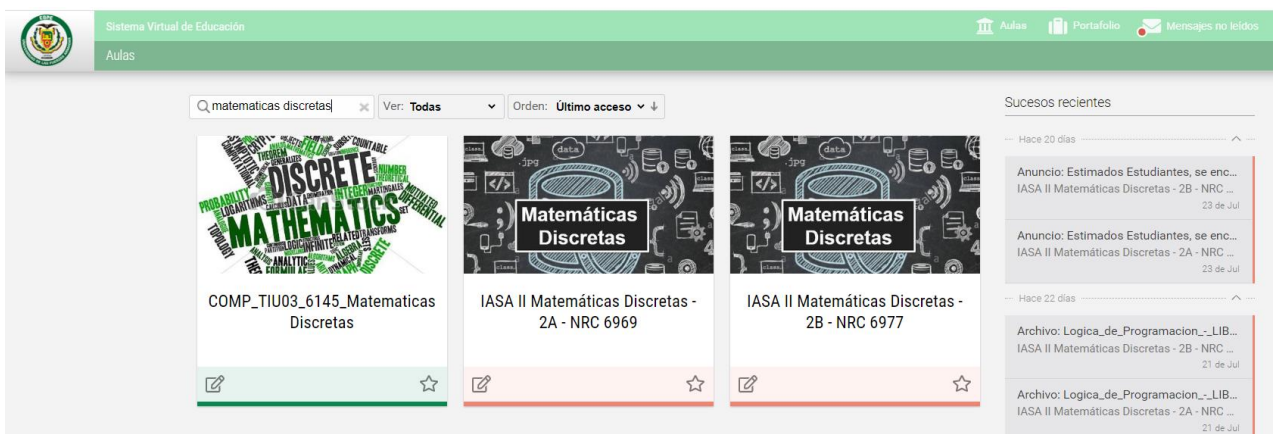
Sistema Virtual de Educación

Aulas Portafolio Mensajes no leídos

Aulas

matematicas discretas

Ver: Todas

Orden: Último acceso

DISCRETE MATHEMATICS

COMP_TIU03_6145_Matematicas Discretas

Matemáticas Discretas

IASA II Matemáticas Discretas - 2A - NRC 6969

Matemáticas Discretas

IASA II Matemáticas Discretas - 2B - NRC 6977

Sucesos recientes

Hace 20 días

Anuncio: Estimados Estudiantes, se enc...
IASA II Matemáticas Discretas - 2B - NRC ...
23 de Jul

Anuncio: Estimados Estudiantes, se enc...
IASA II Matemáticas Discretas - 2A - NRC ...
23 de Jul

Hace 22 días

Archivo: Logica_de_Programacion_-_LIB...
IASA II Matemáticas Discretas - 2B - NRC ...
21 de Jul

Archivo: Logica_de_Programacion_-_LIB...
IASA II Matemáticas Discretas - 2A - NRC ...
21 de Jul